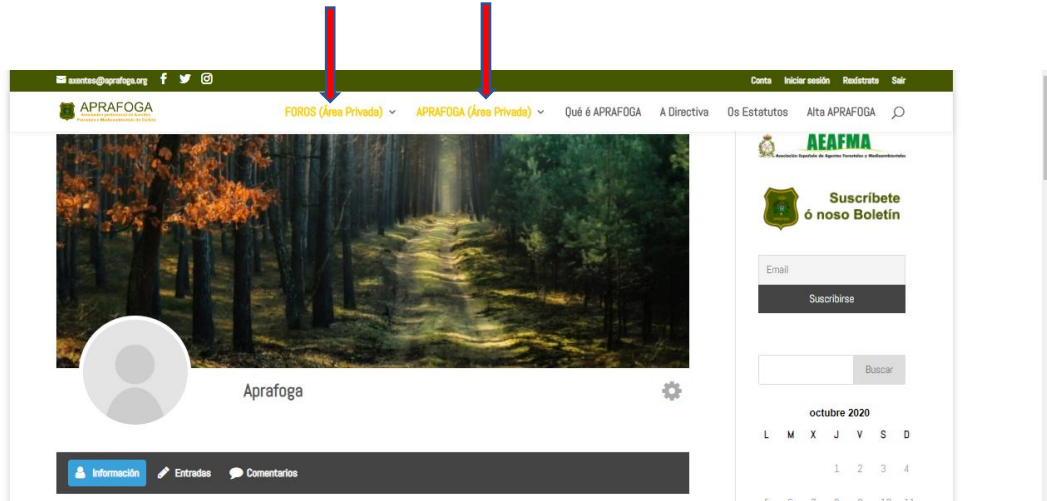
axentes@aprafoga.org

Conta Iniciar sesión Rexístrate Saír

APRAFOGA
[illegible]

FOROS (Área Privada) APRAFOGA (Área Privada) Qué é APRAFOGA A Directiva Os Estatutos Alta APRAFOGA

AEAFMA
Asociación Española de Agentes Forestales y Medioambientales

Suscríbete ó noso Boletín

Email

Suscribirse

Buscar

octubre 2020

| L | M | X | J | V | S | D |
|---|---|---|---|---|---|---|
| | | | 1 | 2 | 3 | 4 |

Aprafoga

Información Entradas Comentarios